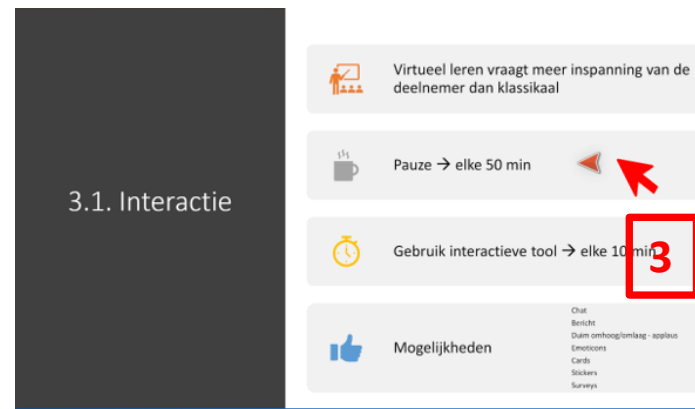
3.1. Interactie

Virtueel leren vraagt meer inspanning van de deelnemer dan klassikaal

Pauze → elke 50 min

Gebruik interactieve tool → elke 10 min

3

Mogelijkheden

Chat
Bericht
Duim omhoog/omlaag - applaus
Emoticons
Cards
Stickers
Surveys